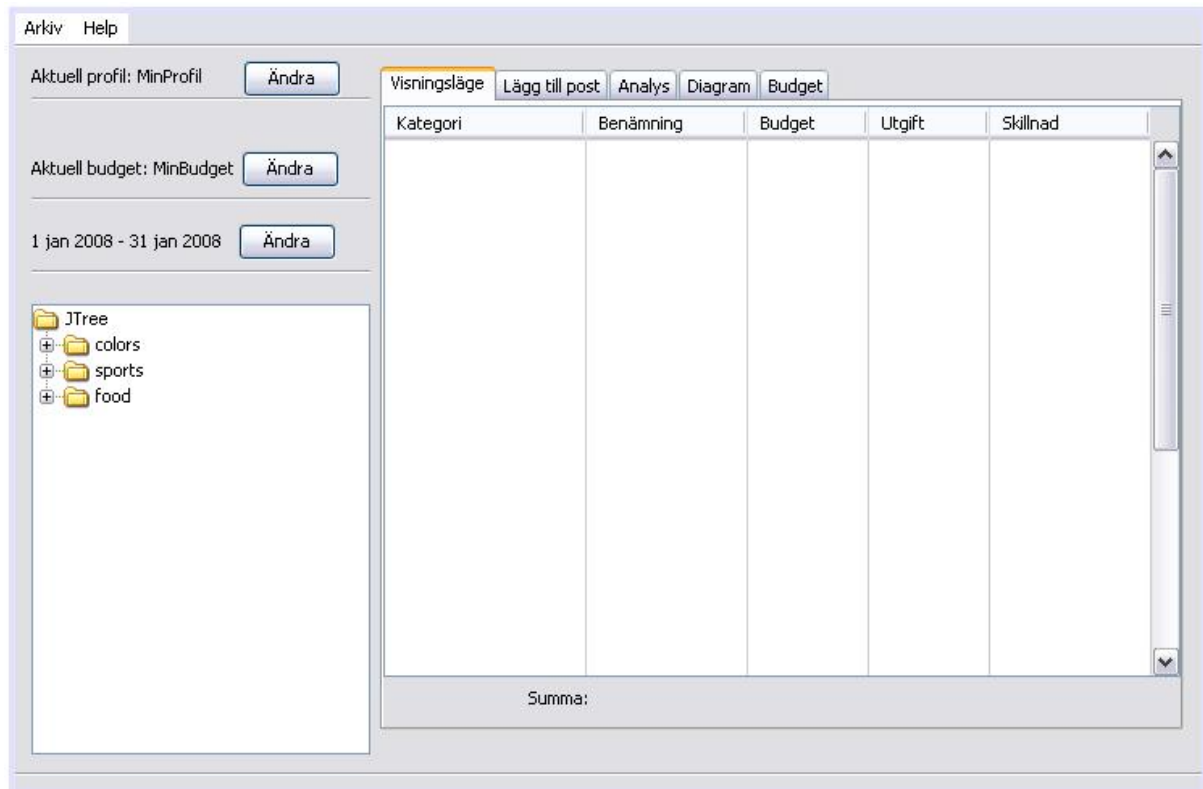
Arkiv Help

Aktuell profil: MinProfil Ändra

Aktuell budget: MinBudget Ändra

1 jan 2008 - 31 jan 2008 Ändra

JTree
colors
sports
food

Visningsläge | Lägg till post | Analys | Diagram | Budget

| Kategori | Benämning | Budget | Utgift | Skillnad |
|---|---|---|---|---|

Summa: